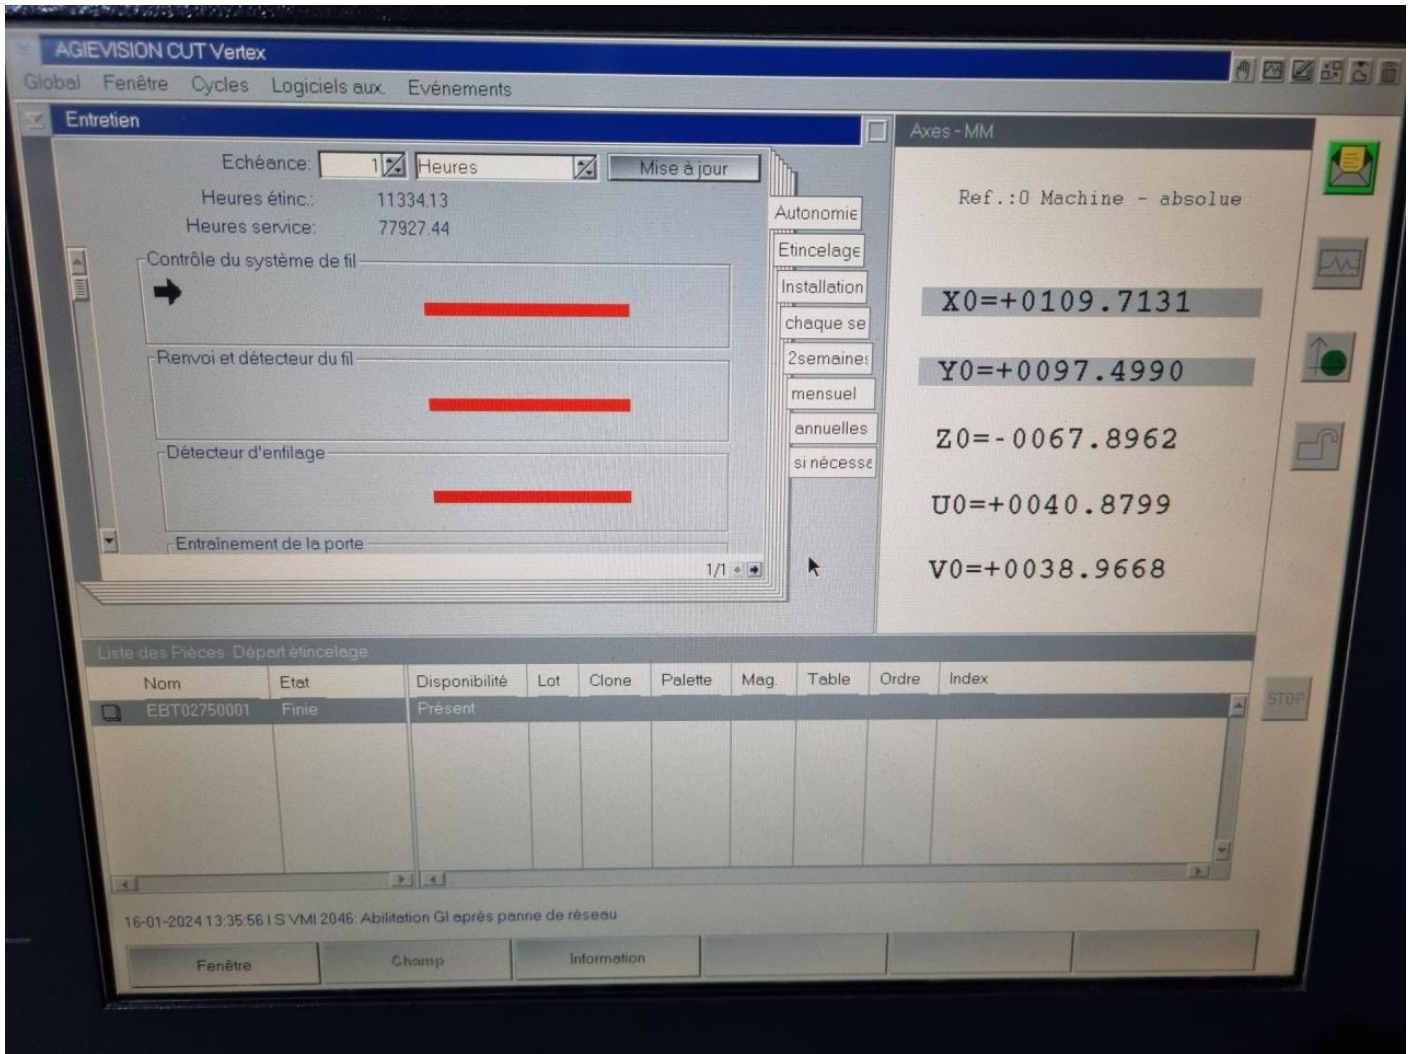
AGIEVISION CUT Vertex

Global Fenêtre Cycles Logiciels aux. Evénements

Entretien

Echéance: 1 Heures Mise à jour

Heures étinc.: 11334.13
Heures service: 77927.44

Contrôle du système de fil

Renvoi et détecteur du fil

Détecteur d'enfilage

Entraînement de la porte

1/1

Autonomie
Etincelage
Installation
chaque se
2semaines
mensuel
annuelles
si nécessa

Axes - MM

Ref.:0 Machine - absolue

X0=+0109.7131

Y0=+0097.4990

Z0=-0067.8962

U0=+0040.8799

V0=+0038.9668

Liste des Pièces Départ étincelage

| Nom | Etat | Disponibilité | Lot | Clone | Palette | Mag. | Table | Ordre | Index |
|---|---|---|---|---|---|---|---|---|---|
| EBT02750001 | Finie | Présent | | | | | | | |

STOP

16-01-2024 13:35:56 I S VMI 2046: Abilitation GI après panne de réseau

Fenêtre Champ Information